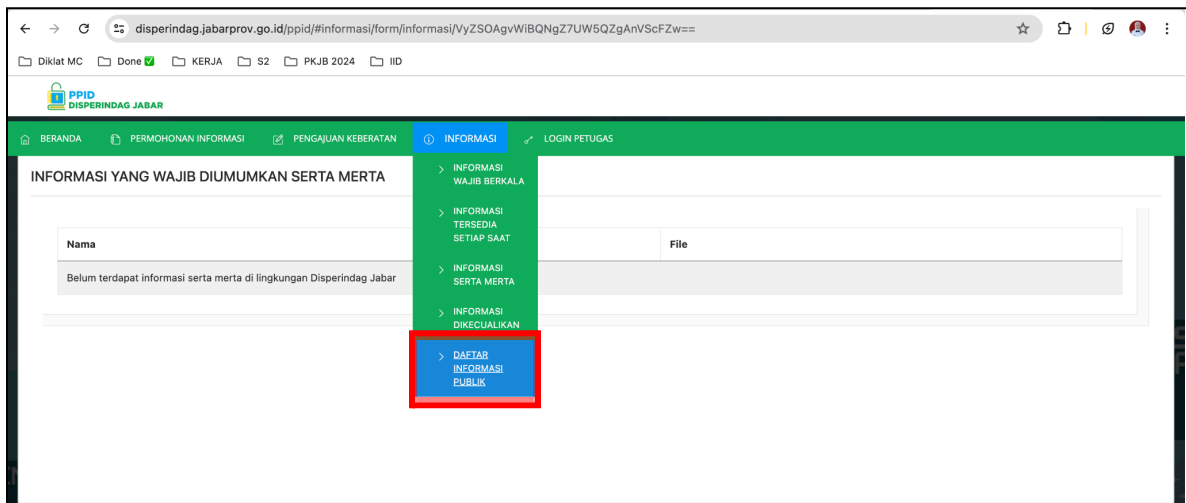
disperindag.jabarprov.go.id/ppid/#informasi/form/informasi/VyZSOAgvWiBQNgZ7UW5QZgAnVScFZw==

Diklat MC Done KERJA S2 PKJB 2024 IID

PPID DISPERINDAG JABAR

BERANDA PERMOHONAN INFORMASI PENGAJUAN KEBERATAN INFORMASI LOGIN PETUGAS

INFORMASI YANG WAJIB DIUMUMKAN SERTA MERTA

> INFORMASI WAJIB BERKALA
> INFORMASI TERSEDIA SETIAP SAAT
> INFORMASI SERTA MERTA
> INFORMASI DIKECUALIKAN
> DAFTAR INFORMASI PUBLIK

| Nama | File |
|---|---|
| Belum terdapat informasi serta merta di lingkungan Disperindag Jabar | |